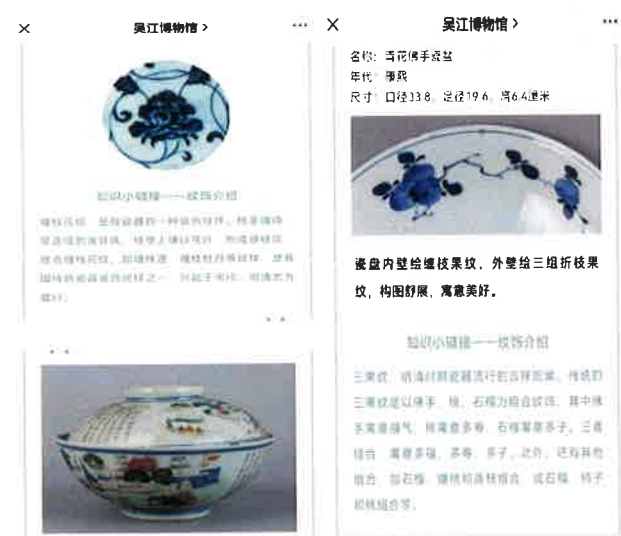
×
吴江博物馆 >
···

知识小链接——纹饰介绍

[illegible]

×
吴江博物馆 >
···

名称：青花佛手瓷盘
年代：明代
尺寸：口径33.8，足径19.6，高6.4厘米

瓷盘内壁绘缠枝果纹，外壁绘三组折枝果纹，构图舒展，寓意美好。

知识小链接——纹饰介绍

三果纹：明清时期瓷器流行的吉祥图案。传统的三果纹是以佛手、桃、石榴为组合纹饰，其中佛手寓意福气，桃寓意多寿，石榴寓意多子，三者组合，寓意多福、多寿、多子。此外，还有其他组合，如石榴、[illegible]组合，或石榴、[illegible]组合等。